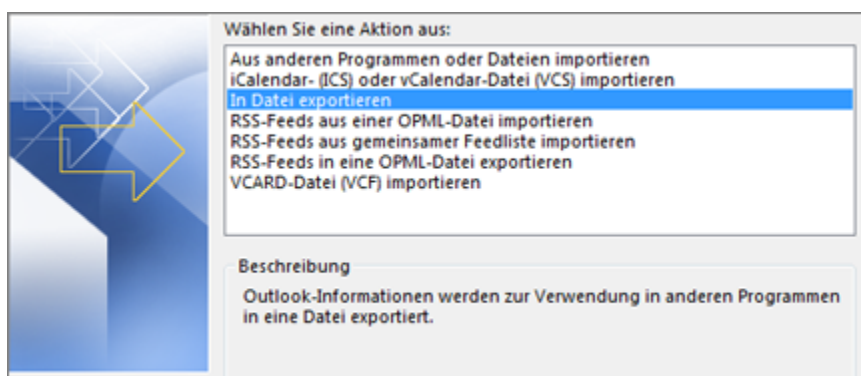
Wählen Sie eine Aktion aus:

Aus anderen Programmen oder Dateien importieren
iCalendar- (ICS) oder vCalendar-Datei (VCS) importieren
In Datei exportieren
RSS-Feeds aus einer OPML-Datei importieren
RSS-Feeds aus gemeinsamer Feedliste importieren
RSS-Feeds in eine OPML-Datei exportieren
VCARD-Datei (VCF) importieren

Beschreibung

Outlook-Informationen werden zur Verwendung in anderen Programmen in eine Datei exportiert.